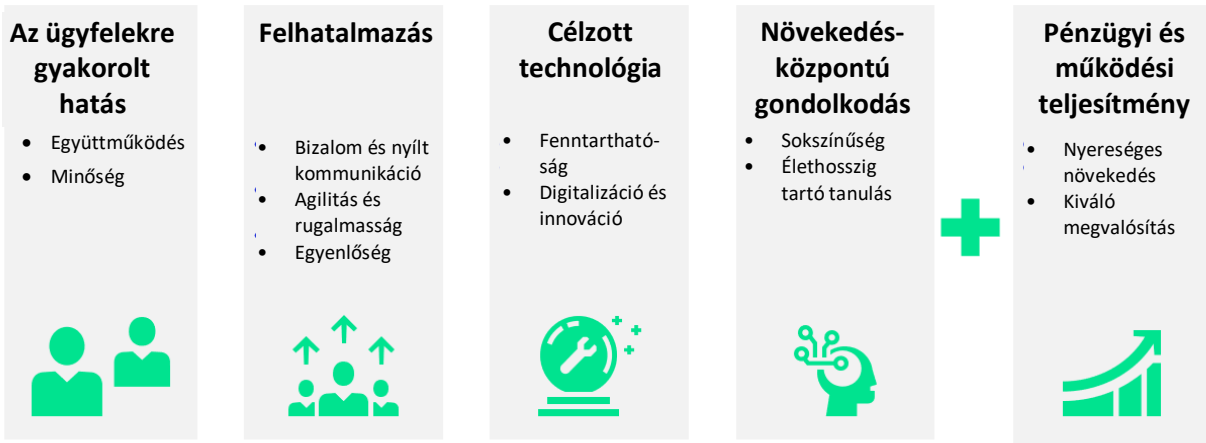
Az ügyfelekre gyakorolt hatás

- Együttműködés
- Minőség

Felhatalmazás

- Bizalom és nyílt kommunikáció
- Agilitás és rugalmasság
- Egyenlőség

Célzott technológia

- Fenntartható-ság
- Digitalizáció és innováció

Növekedés-központú gondolkodás

- Sokszínűség
- Élethosszig tartó tanulás

Pénzügyi és működési teljesítmény

- Nyereséges növekedés
- Kiváló megvalósítás